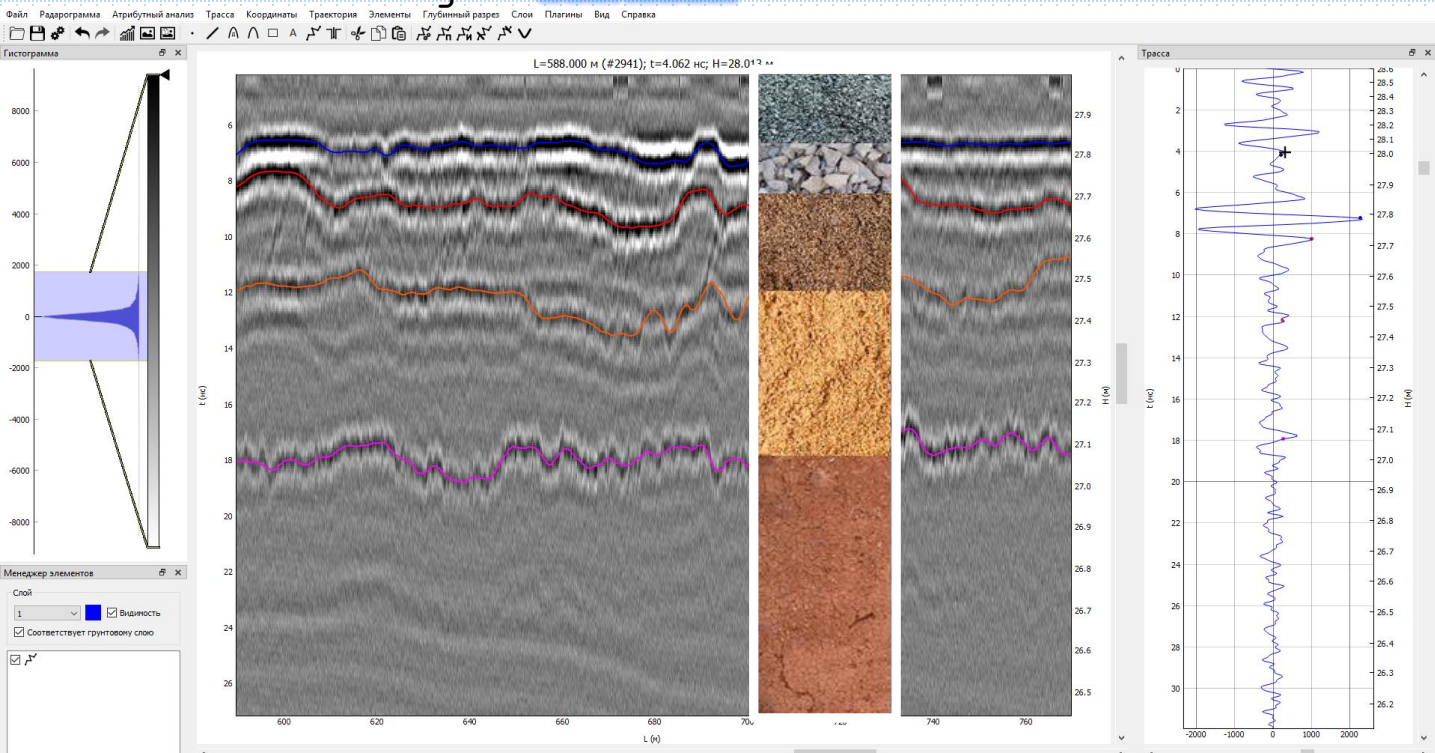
Файл Радарограмма Атрибутный анализ Трасса Координаты Траектория Элементы Глубинный разрез Слои Плагины Вид Справка

Гистограмма

8000
6000
4000
2000
0
-2000
-4000
-6000
-8000

Менеджер элементов

Слой
1
Видимость
Соответствует грунтовому слою

L=588.000 м (#2941); t=4.062 нс; H=28.01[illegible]

t (нс)
6
8
10
12
14
16
18
20
22
24
26

H (м)
27.9
27.8
27.7
27.6
27.5
27.4
27.3
27.2
27.1
27.0
26.9
26.8
26.7
26.6
26.5

600 620 640 660 680 700 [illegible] 740 760
L (м)

Трасса

t (нс)
0
2
4
6
8
10
12
14
16
18
20
22
24
26
28
30

H (м)
28.6
28.5
28.4
28.3
28.2
28.1
28.0
27.9
27.8
27.7
27.6
27.5
27.4
27.3
27.2
27.1
27.0
26.9
26.8
26.7
26.6
26.5
26.4
26.3
26.2

-2000 -1000 0 1000 2000